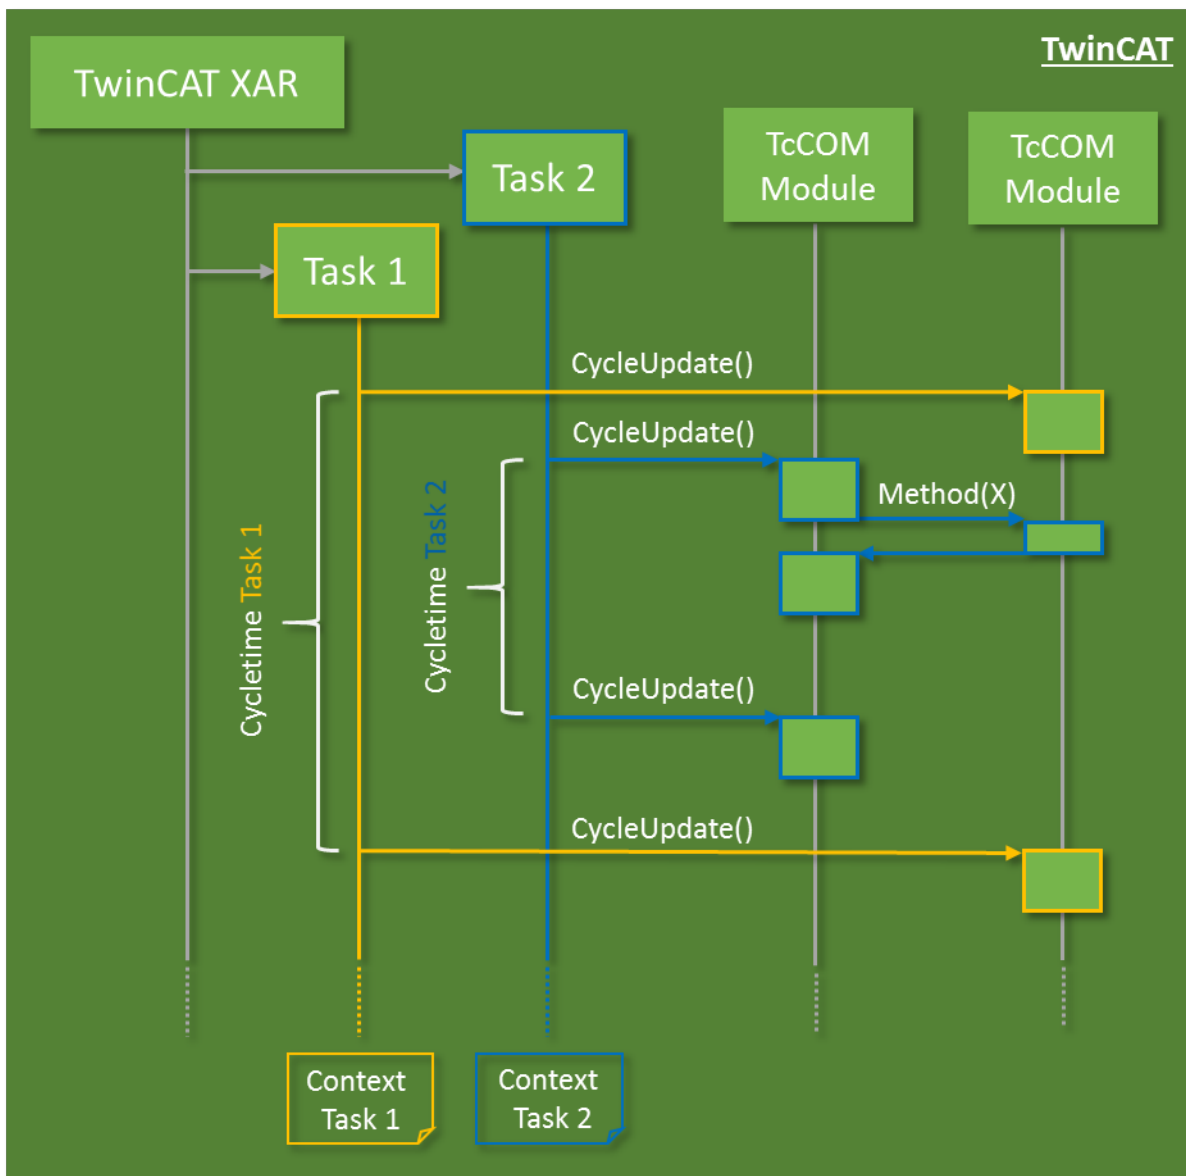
TwinCAT

TwinCAT XAR

Task 2

TcCOM Module

TcCOM Module

Task 1

CycleUpdate()

CycleUpdate()

Method(X)

Cycletime Task 1

Cycletime Task 2

CycleUpdate()

CycleUpdate()

Context Task 1

Context Task 2